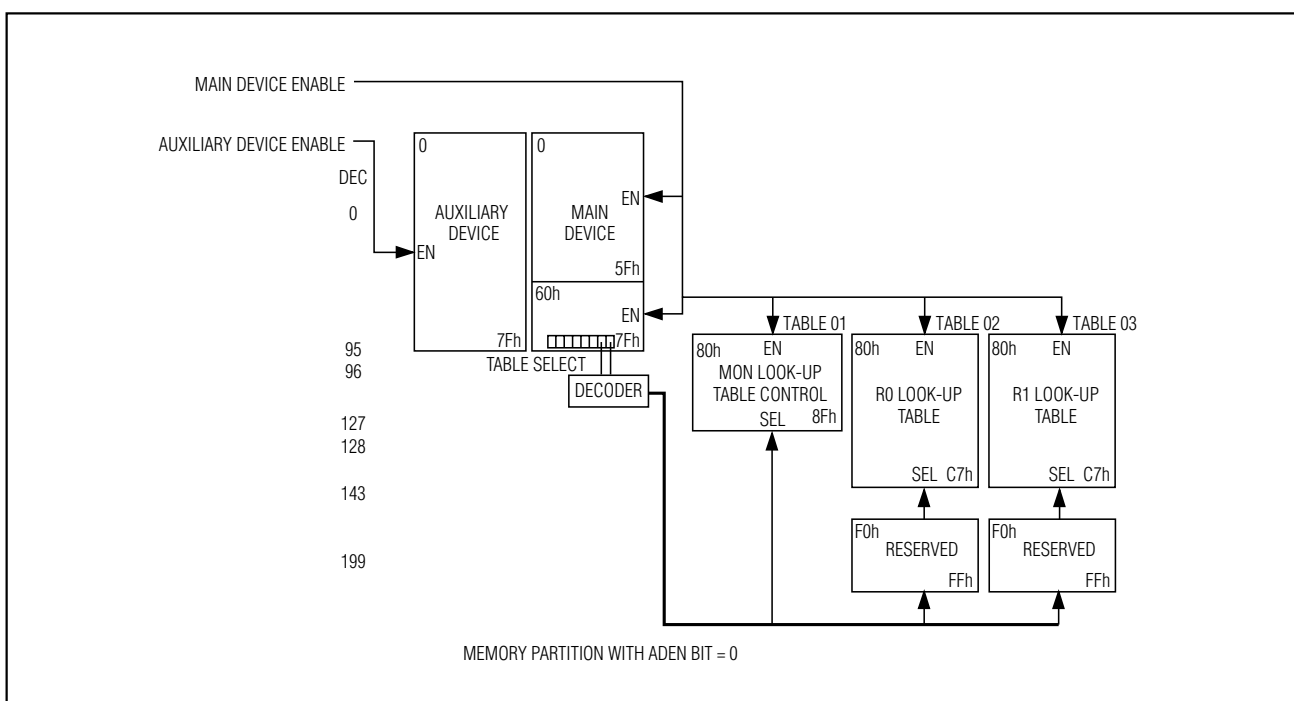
MAIN DEVICE ENABLE

AUXILIARY DEVICE ENABLE

DEC

0

0
AUXILIARY DEVICE
EN
7Fh

0
MAIN DEVICE
EN
5Fh

60h
EN
7Fh

TABLE SELECT

DECODER

95
96
127
128
143
199

TABLE 01
80h EN
MON LOOK-UP TABLE CONTROL
SEL 8Fh

TABLE 02
80h EN
R0 LOOK-UP TABLE
SEL C7h

TABLE 03
80h EN
R1 LOOK-UP TABLE
SEL C7h

F0h
RESERVED
FFh

F0h
RESERVED
FFh

MEMORY PARTITION WITH ADEN BIT = 0